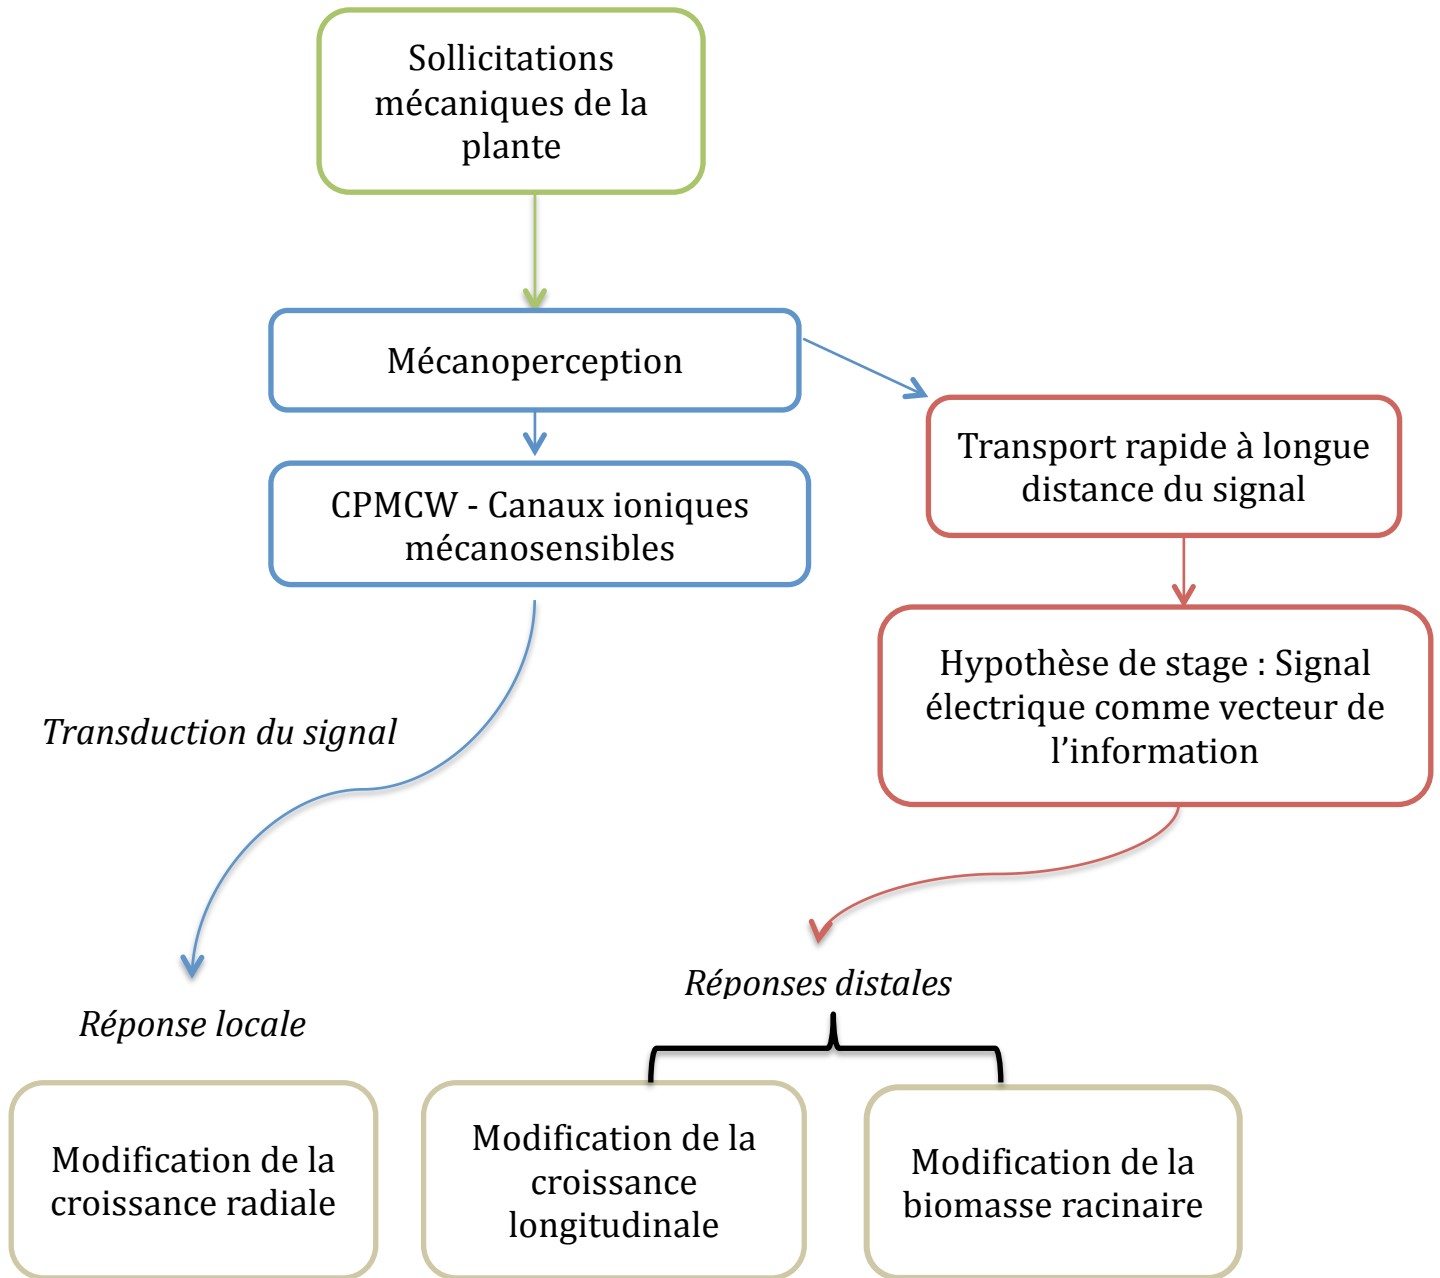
Sollicitations mécaniques de la plante

Mécanoperception

CPMCW - Canaux ioniques mécanosensibles

Transport rapide à longue distance du signal

Hypothèse de stage : Signal électrique comme vecteur de l'information

Transduction du signal

Réponse locale

Réponses distales

Modification de la croissance radiale

Modification de la croissance longitudinale

Modification de la biomasse racinaire